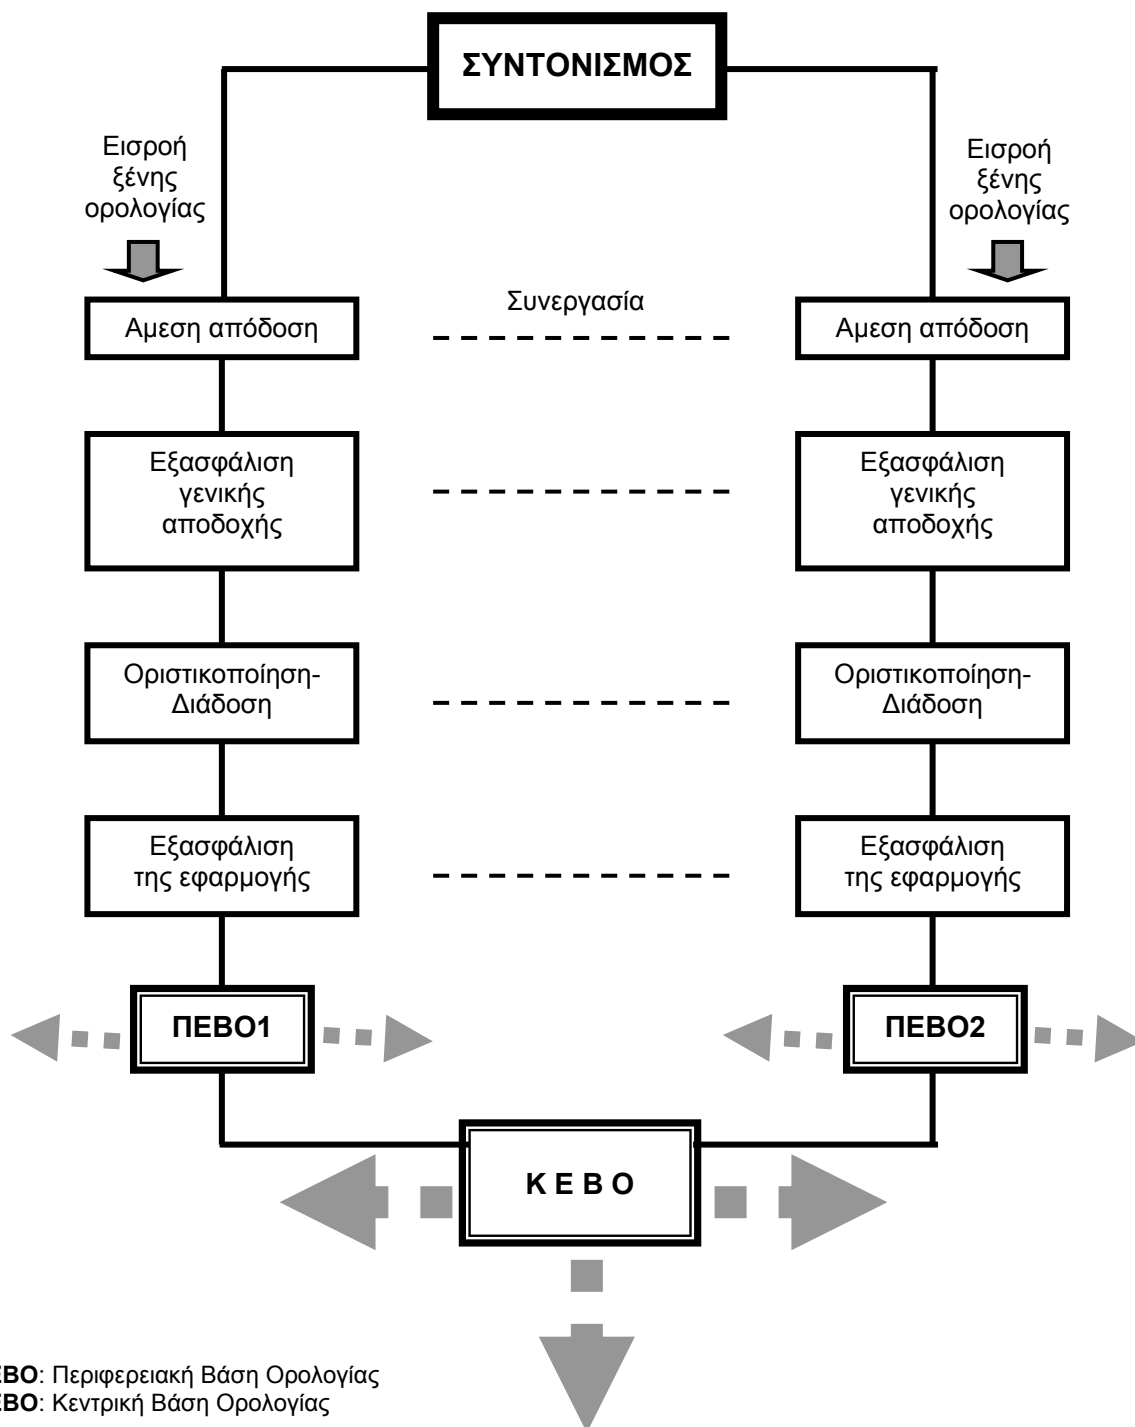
ΣΥΝΤΟΝΙΣΜΟΣ

Εισροή ξένης ορολογίας

Εισροή ξένης ορολογίας

Συνεργασία

Αμεση απόδοση

Αμεση απόδοση

Εξασφάλιση γενικής αποδοχής

Εξασφάλιση γενικής αποδοχής

Οριστικοποίηση-Διάδοση

Οριστικοποίηση-Διάδοση

Εξασφάλιση της εφαρμογής

Εξασφάλιση της εφαρμογής

ΠΕΒΟ1

ΠΕΒΟ2

Κ Ε Β Ο

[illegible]ΕΒΟ: Περιφερειακή Βάση Ορολογίας
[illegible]ΕΒΟ: Κεντρική Βάση Ορολογίας